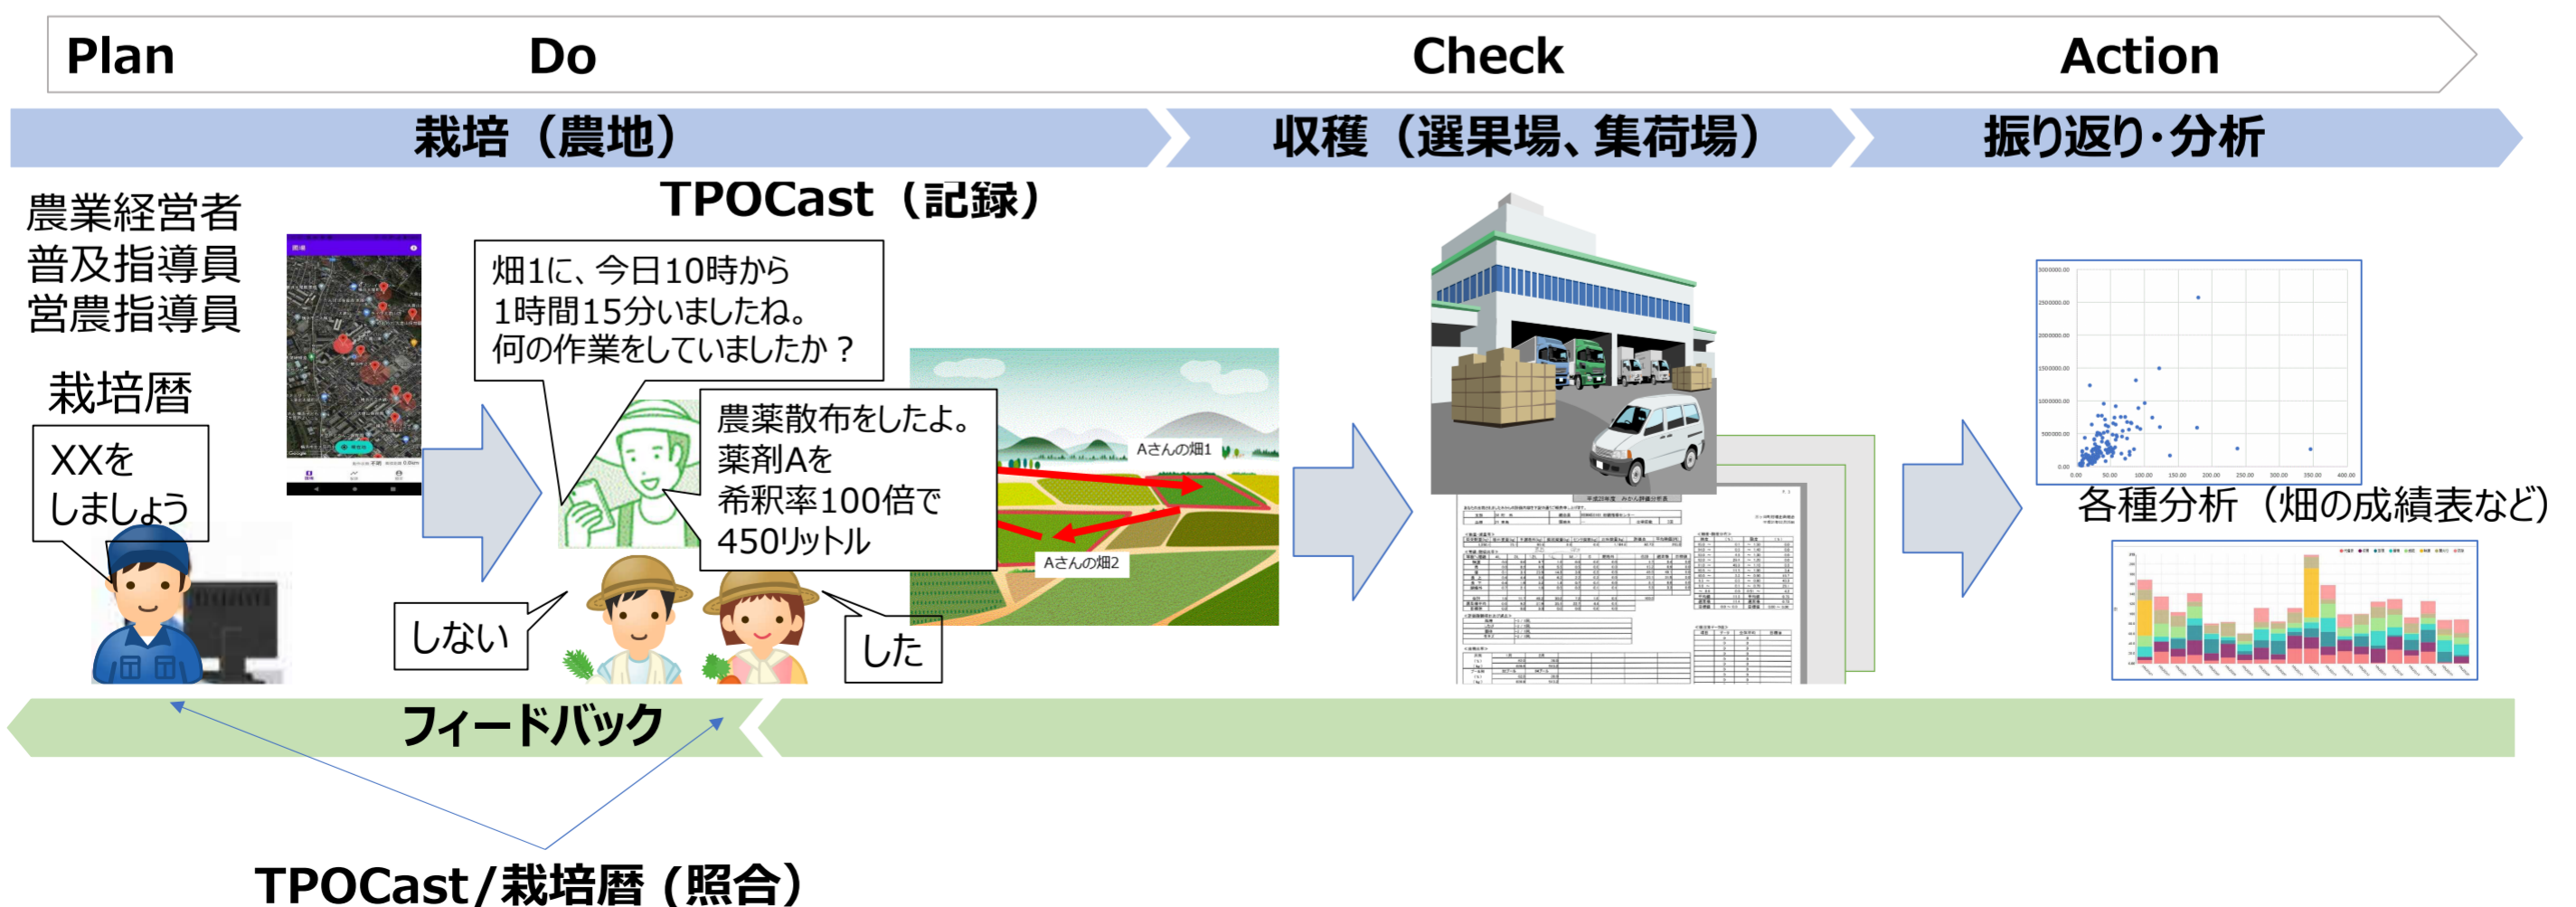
Plan Do Check Action

栽培（農地） 収穫（選果場、集荷場） 振り返り・分析

農業経営者
普及指導員
営農指導員

栽培暦

XXを
しましょう

TPOCast（記録）

畑1に、今日10時から
1時間15分いましたね。
何の作業をしていましたか？

農薬散布をしたよ。
薬剤Aを
希釈率100倍で
450リットル

しない

した

Aさんの畑1

Aさんの畑2

各種分析（畑の成績表など）

フィードバック

TPOCast／栽培暦（照合）